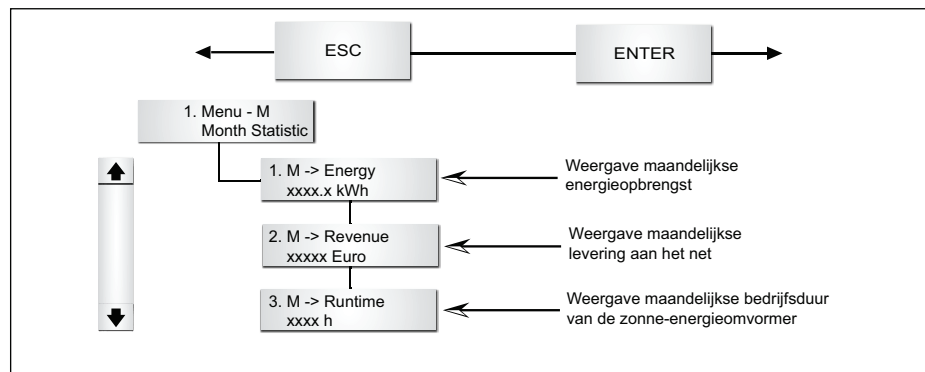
ESC

ENTER

1. Menu - M
Month Statistic

1. M -> Energy
xxxx.x kWh

Weergave maandelijkse energieopbrengst

2. M -> Revenue
xxxxx Euro

Weergave maandelijkse levering aan het net

3. M -> Runtime
xxxx h

Weergave maandelijkse bedrijfsduur van de zonne-energieomvormer